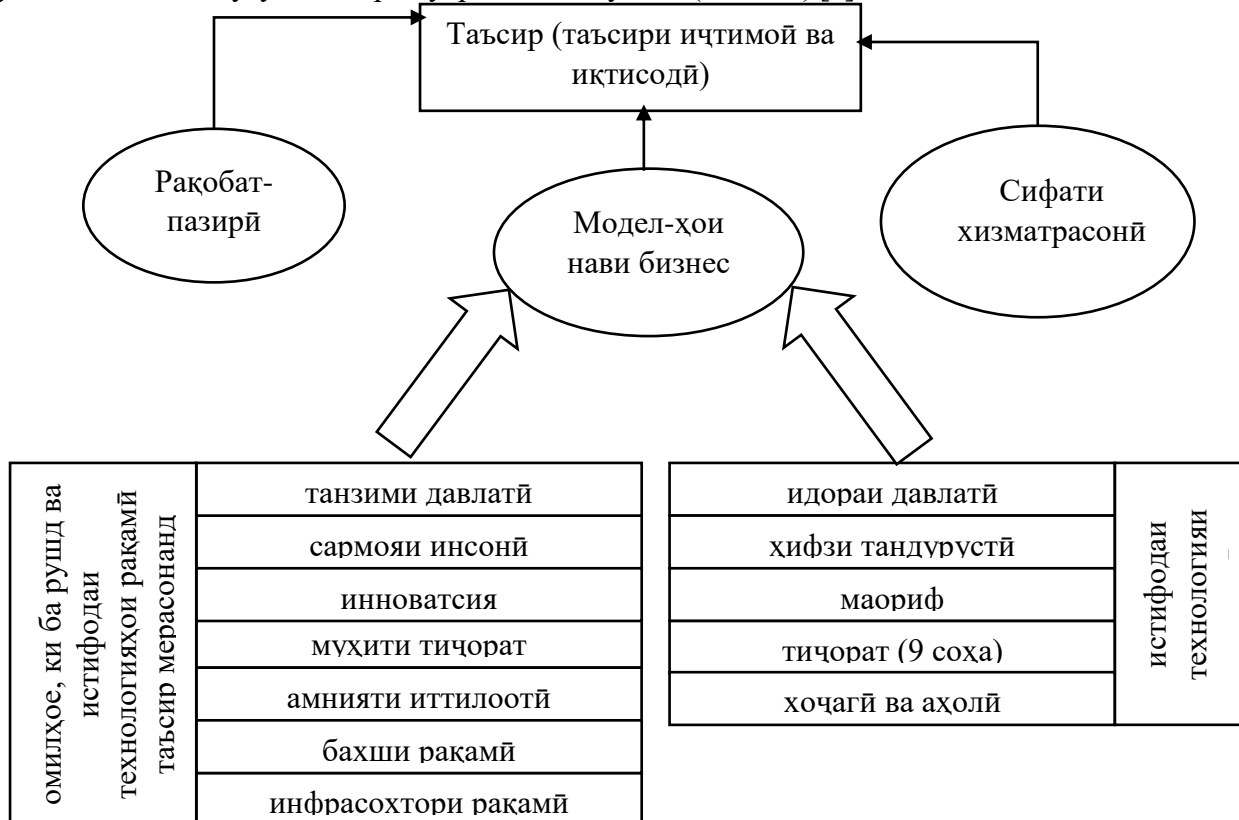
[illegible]

Таъсир (таъсири иҷтимоӣ ва иқтисодӣ)

Рақобат-пазирӣ

Модел-ҳои нави бизнес

Сифати хизматрасонӣ

омилҳое, ки ба рушд ва истифодаи технологияҳои рақамӣ таъсир мерасонанд

танзими давлатӣ
сармояи инсонӣ
инноватсия
муҳити тиҷорат
амнияти иттилоотӣ
бахши рақамӣ
инфрасохтори рақамӣ

идораи давлатӣ
ҳифзи тандурустӣ
маориф
тиҷорат (9 соҳа)
хоҷагӣ ва аҳолӣ

истифодаи технологияи